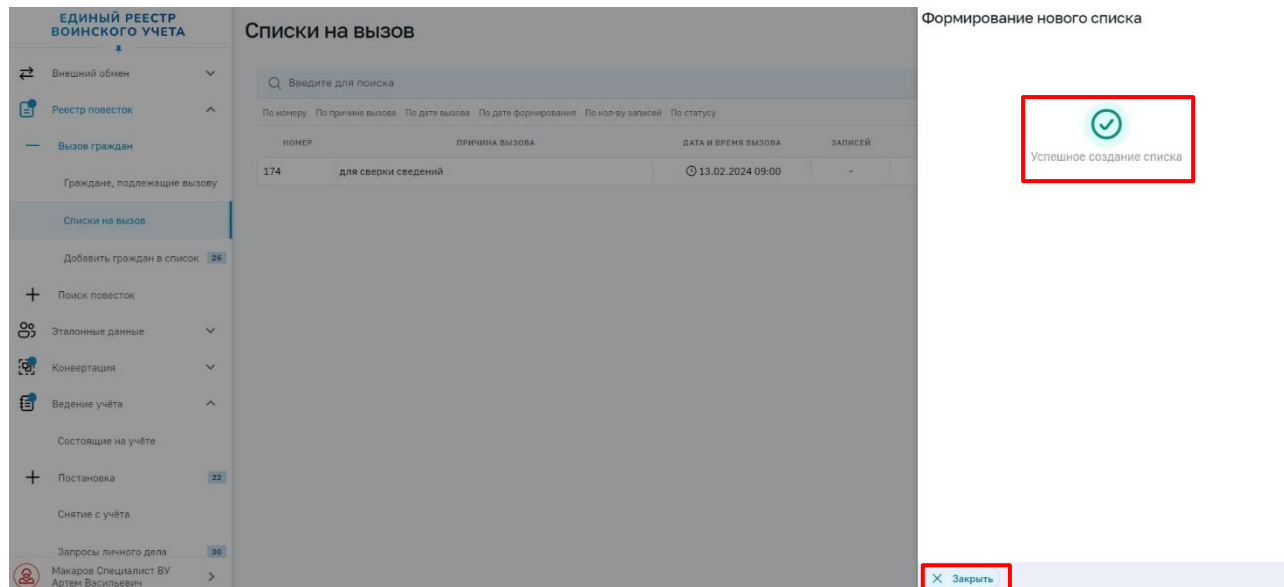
ЕДИНЫЙ РЕЕСТР ВОИНСКОГО УЧЕТА

Внешний обмен

Реестр повесток

Вызов граждан

Граждане, подлежащие вызову

Списки на вызов

Добавить граждан в список 26

Поиск повесток

Эталонные данные

Конвертация

Ведение учёта

Состоящие на учёте

Постановка 22

Снятие с учёта

Запросы личного дела 30

Макаров Специалист ВУ Артем Васильевич

Списки на вызов

Введите для поиска

По номеру По причине вызова По дате вызова По дате формирования По кол-ву записей По статусу

| НОМЕР | ПРИЧИНА ВЫЗОВА | ДАТА И ВРЕМЯ ВЫЗОВА | ЗАПИСЕЙ |
|---|---|---|---|
| 174 | для сверки сведений | 13.02.2024 09:00 | - |

Формирование нового списка

Успешное создание списка

Закрыть